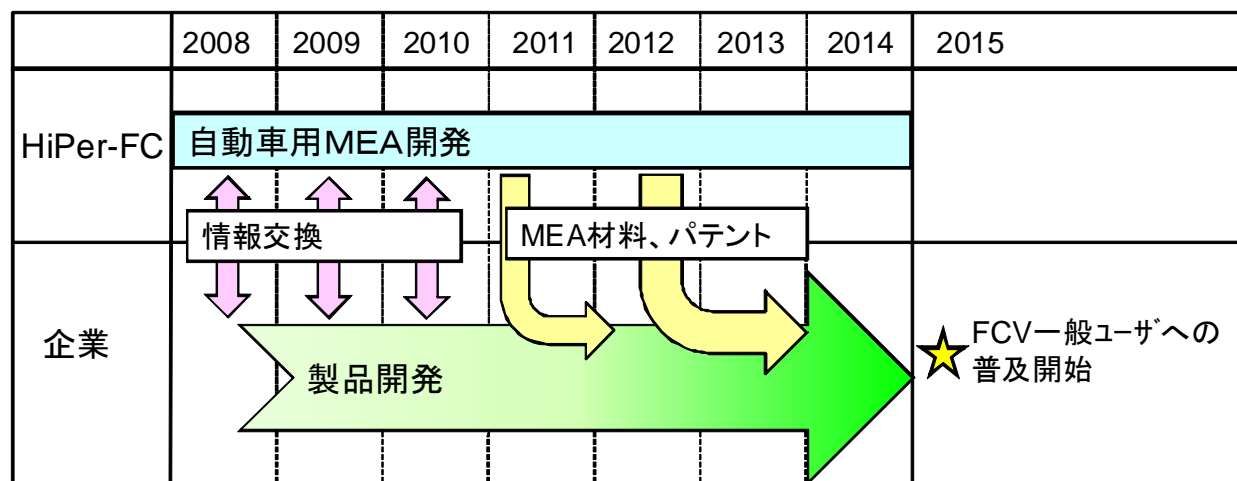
| | 2008 | 2009 | 2010 | 2011 | 2012 | 2013 | 2014 | 2015 |
|---|---|---|---|---|---|---|---|---|
| HiPer-FC | 自動車用MEA開発 | | | | | | | |
| 企業 | 製品開発 | | | | | | | FCV一般ユーザへの普及開始 |

情報交換

MEA材料、パテント